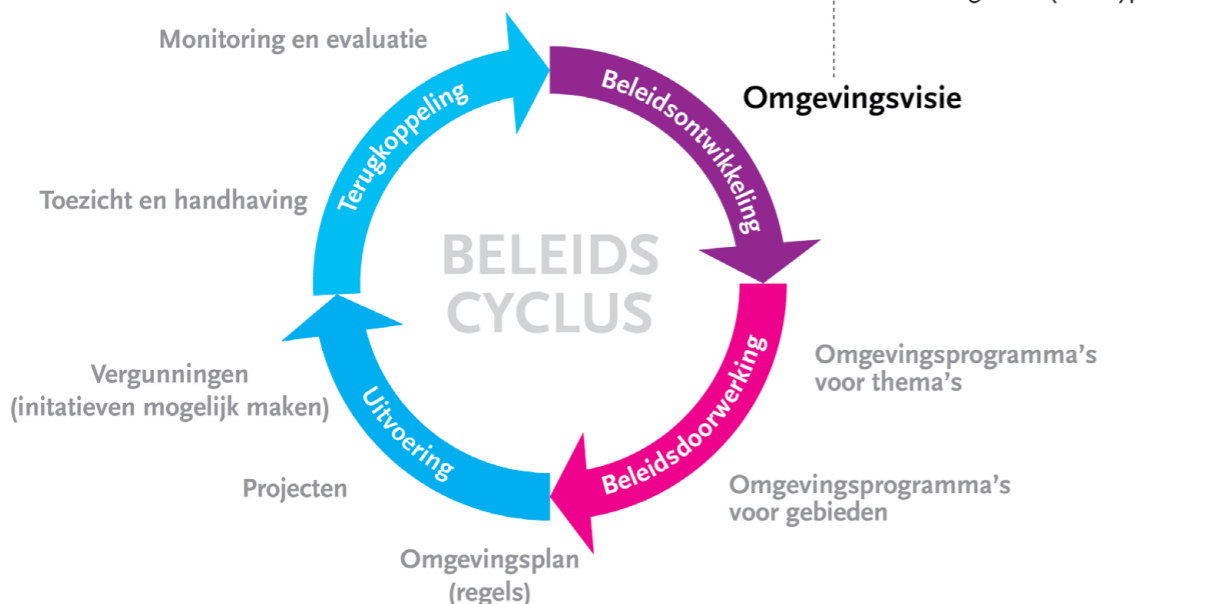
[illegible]

Monitoring en evaluatie

Omgevingsvisie

Terugkoppeling

Beleidsontwikkeling

Toezicht en handhaving

BELEIDS CYCLUS

Omgevingsprogramma's voor thema's

Vergunningen (initiatieven mogelijk maken)

Uitvoering

Beleidsdoorwerking

Projecten

Omgevingsprogramma's voor gebieden

Omgevingsplan (regels)